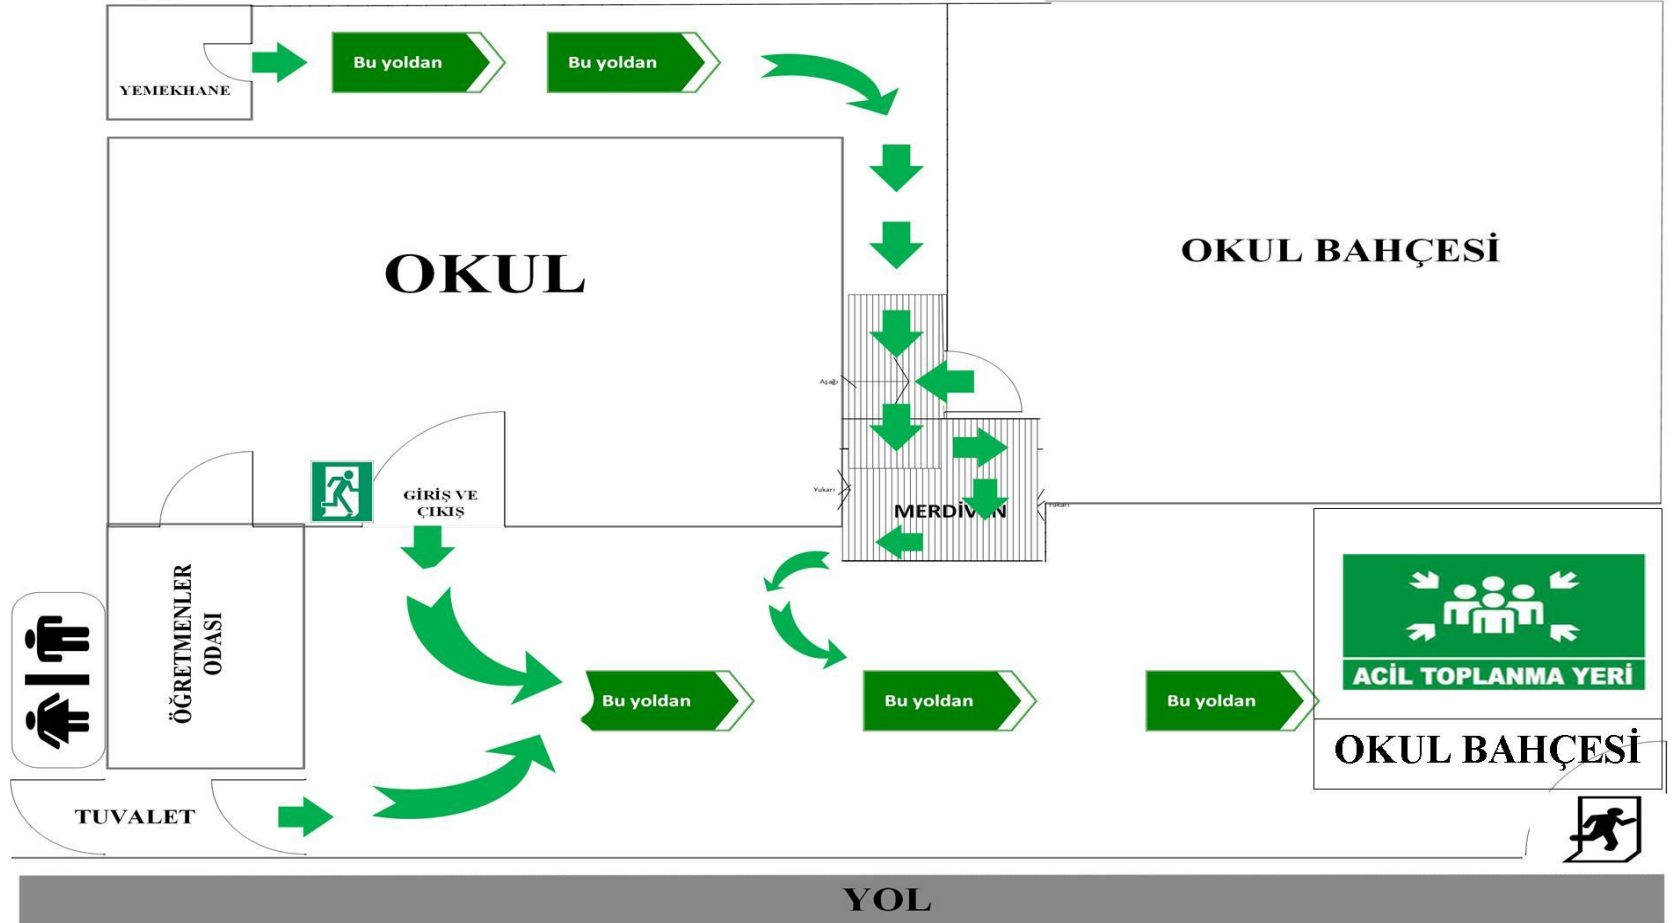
YEMEKHANE

Bu yoldan

Bu yoldan

OKUL

OKUL BAHÇESİ

Aşağı

Yukarı

Yukarı

GİRİŞ VE ÇIKIŞ

MERDİVEN

ÖĞRETMENLER ODASI

ACİL TOPLANMA YERİ

Bu yoldan

Bu yoldan

Bu yoldan

OKUL BAHÇESİ

TUVALET

YOL